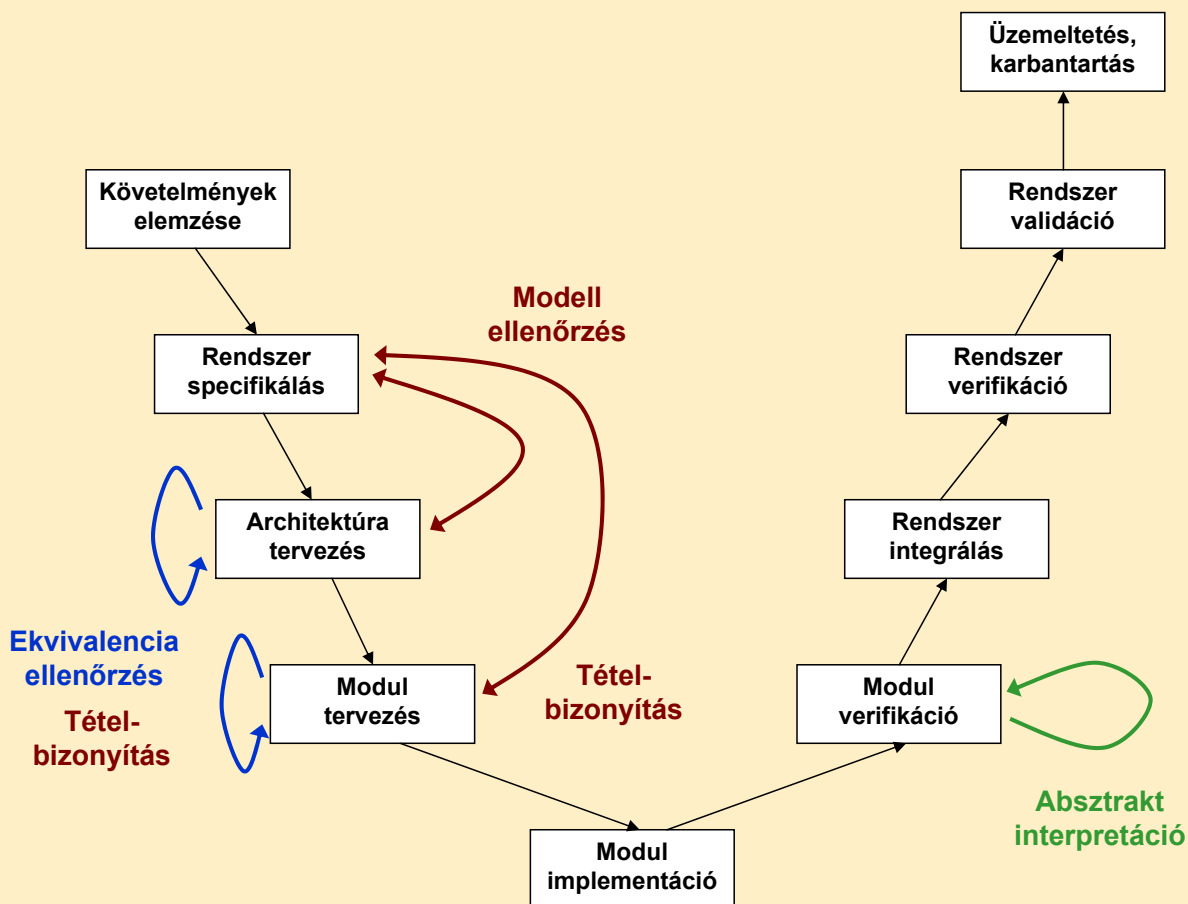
Üzemeltetés, karbantartás

Követelmények elemzése

Rendszer validáció

Modell ellenőrzés

Rendszer specifikálás

Rendszer verifikáció

Architektúra tervezés

Rendszer integrálás

Ekvivalencia ellenőrzés

Tétel-bizonyítás

Modul tervezés

Tétel-bizonyítás

Modul verifikáció

Absztrakt interpretáció

Modul implementáció